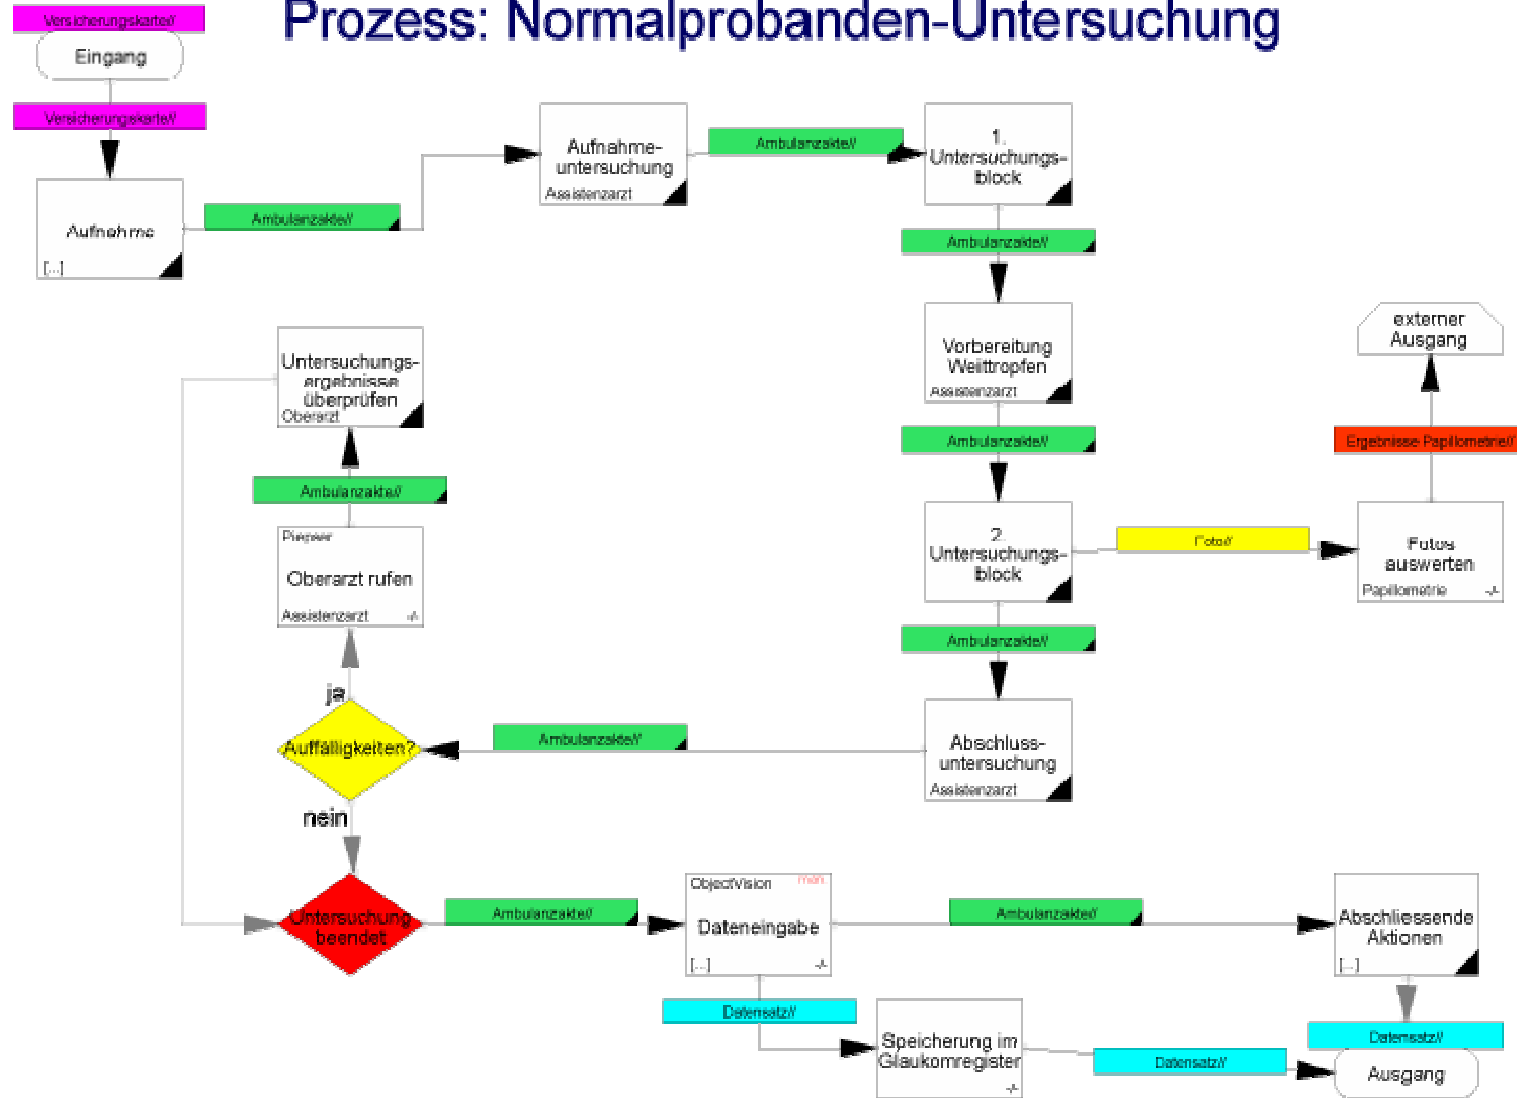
Prozess: Normalprobanden-Untersuchung

Versicherungskarte//

Eingang

Versicherungskarte//

Aufnahme
[...]

Ambulanzakte//

Aufnahme-untersuchung
Assistenzarzt

Ambulanzakte//

1. Untersuchungs-block

Ambulanzakte//

Vorbereitung Weittropfen
Assistenzarzt

Ambulanzakte//

2. Untersuchungs-block

Foto//

Fotos auswerten
Papillometrie

Ergebnisse Papillometrie//

externer Ausgang

Ambulanzakte//

Abschluss-untersuchung
Assistenzarzt

Ambulanzakte//

Auffälligkeiten?

ja

nein

Pieper
Oberarzt rufen
Assistenzarzt

Ambulanzakte//

Untersuchungs-ergebnisse überprüfen
Oberarzt

Untersuchung beendet

Ambulanzakte//

ObjectVision
Dateneingabe
[...]

Ambulanzakte//

Abschliessende Aktionen
[...]

Datensatz//

Ausgang

Datensatz//

Speicherung im Glaukomregister

Datensatz//